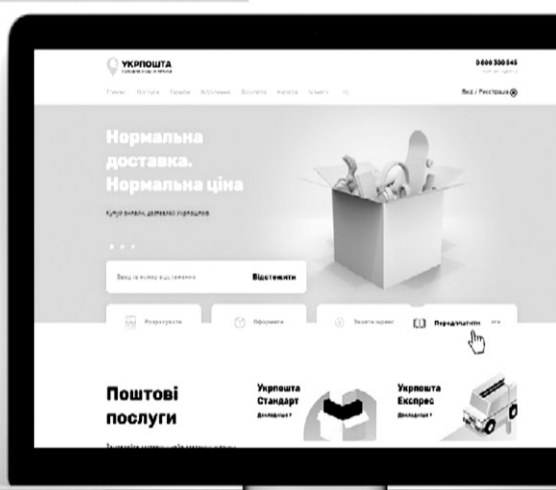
УКРПОШТА

0 800 300 545

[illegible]

Вхід / Реєстрація

Нормальна доставка. Нормальна ціна

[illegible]

Відстежити

Розрахувати

Оформити

Знайти відділення

Переадресувати

Поштові послуги

Укрпошта Стандарт

Детальніше

Укрпошта Експрес

Детальніше

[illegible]